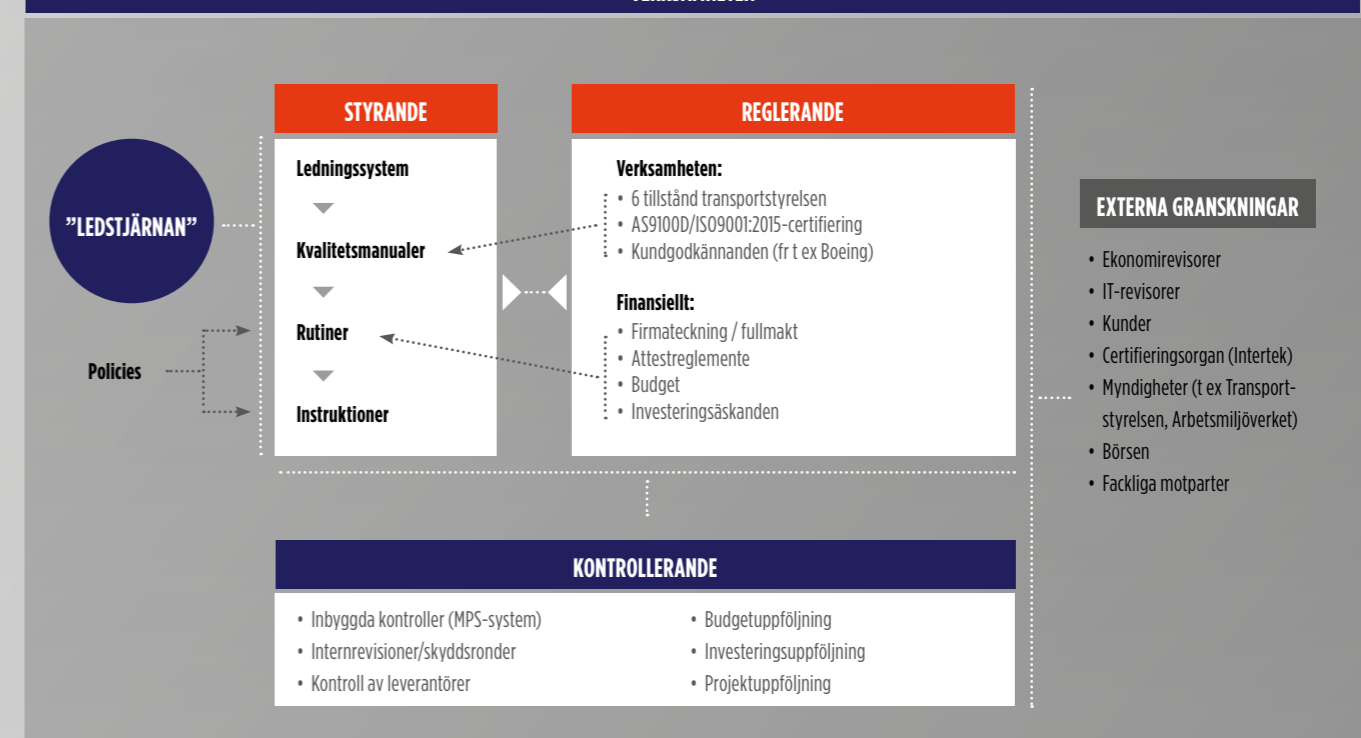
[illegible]

"LEDSTJÄRNAN"

Policies

STYRANDE

Ledningssystem

Kvalitetsmanualer

Rutiner

Instruktioner

REGLERANDE

Verksamheten:
• 6 tillstånd transportstyrelsen
• AS9100D/ISO9001:2015-certifiering
• Kundgodkännanden (fr t ex Boeing)

Finansiellt:
• Firmateckning / fullmakt
• Attestreglemente
• Budget
• Investeringsäskanden

EXTERNA GRANSKNINGAR

• Ekonomirevisorer
• IT-revisorer
• Kunder
• Certifieringsorgan (Intertek)
• Myndigheter (t ex Transportstyrelsen, Arbetsmiljöverket)
• Börsen
• Fackliga motparter

KONTROLLERANDE

• Inbyggda kontroller (MPS-system)
• Internrevisioner/skyddsronder
• Kontroll av leverantörer

• Budgetuppföljning
• Investeringsuppföljning
• Projektuppföljning